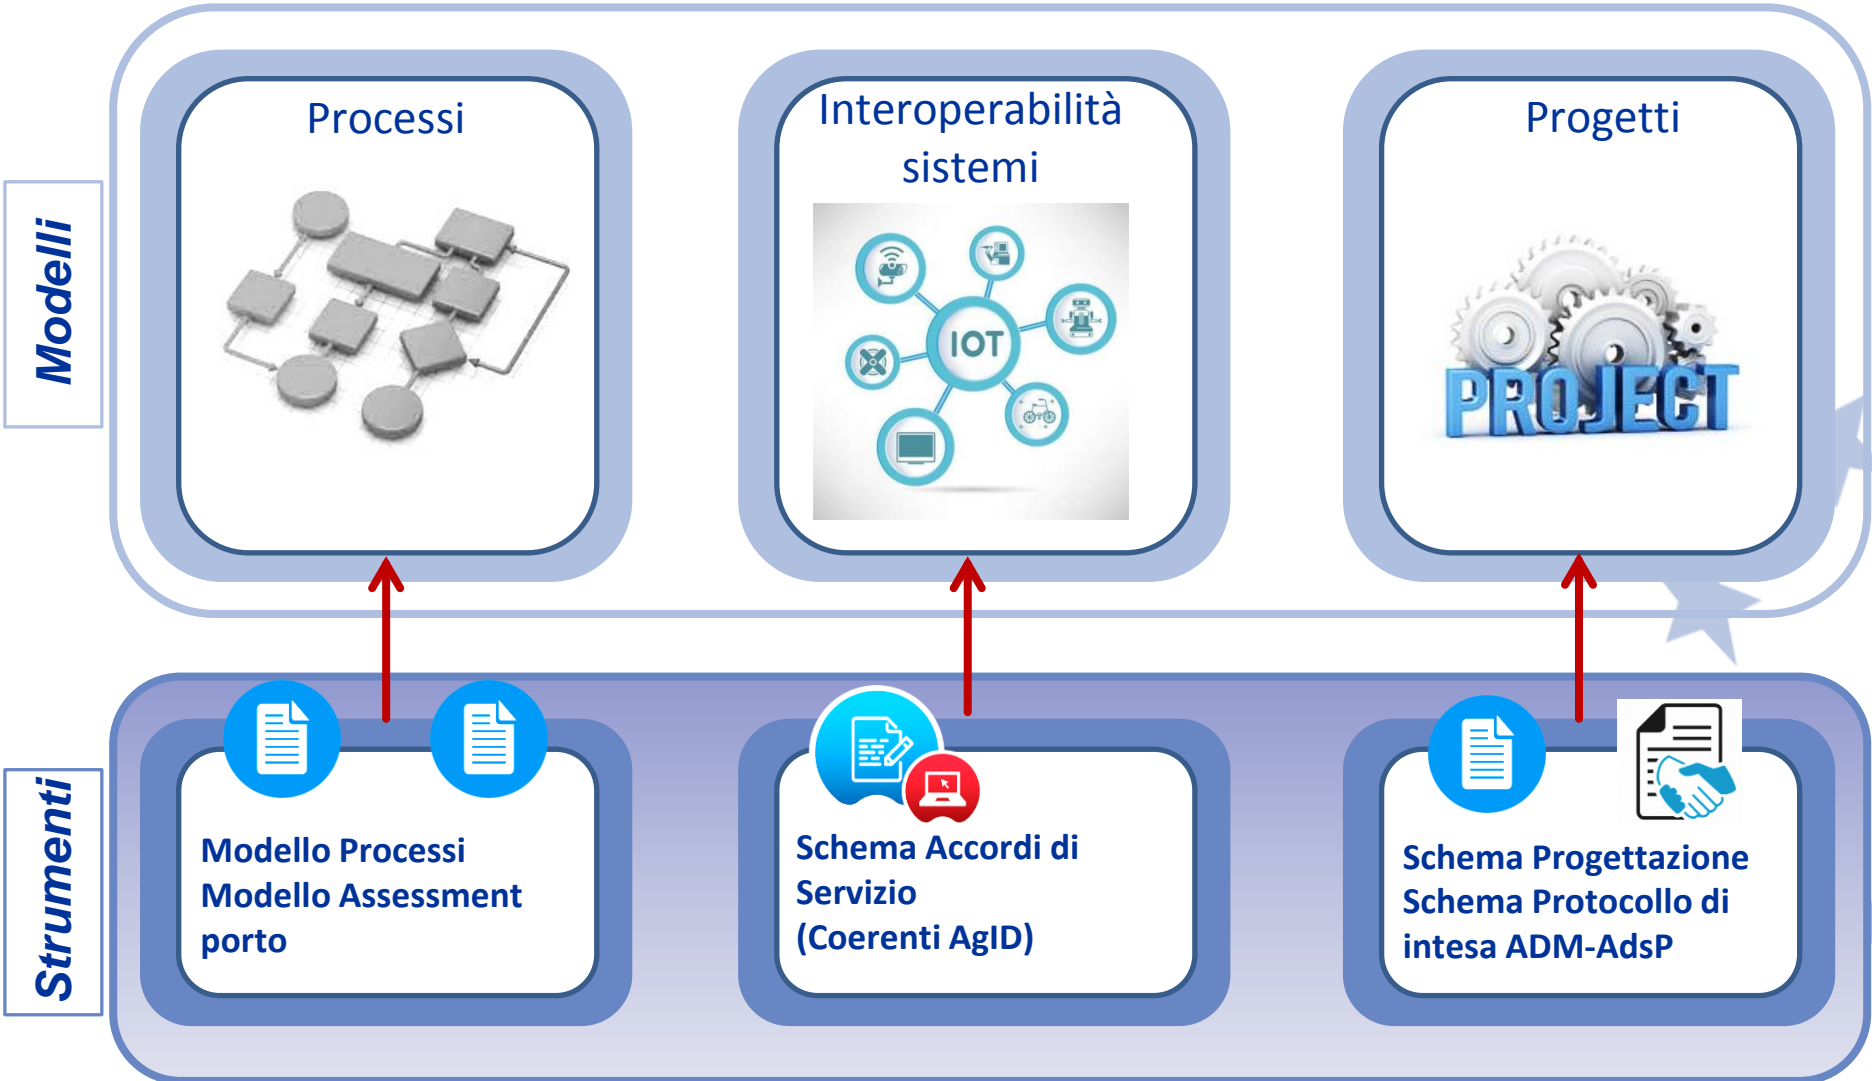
Modelli

Processi

Interoperabilità sistemi

IOT

Progetti

PROJECT

Strumenti

Modello Processi
Modello Assessment porto

Schema Accordi di Servizio
(Coerenti AgID)

Schema Progettazione
Schema Protocollo di intesa ADM-AdsP